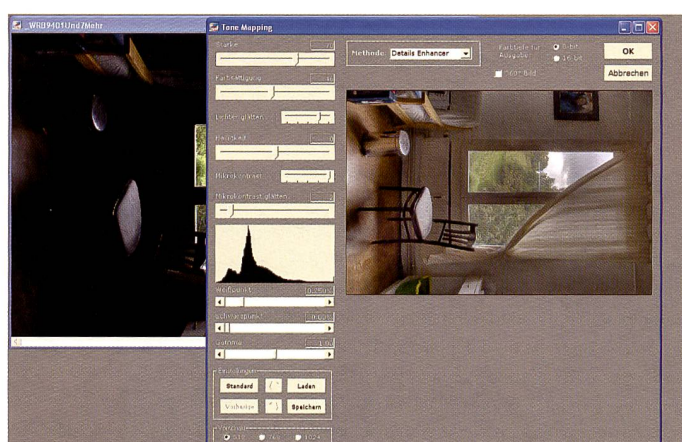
_WRB9401Und7Mehr

Tone Mapping

Stärke

Farbsättigung

Lichter glätten

Helligkeit

Mikrokontrast

Mikrokontrast glätten

Weißpunkt

Schwarzpunkt

Gamma

Einstellungen

Standard

Laden

Vorherige

Speichern

Methode: Details Enhancer

Farbtiefe für Ausgabe

8-bit

16-bit

Ganzes Bild

OK

Abbrechen

Vorschau

512

768

1024